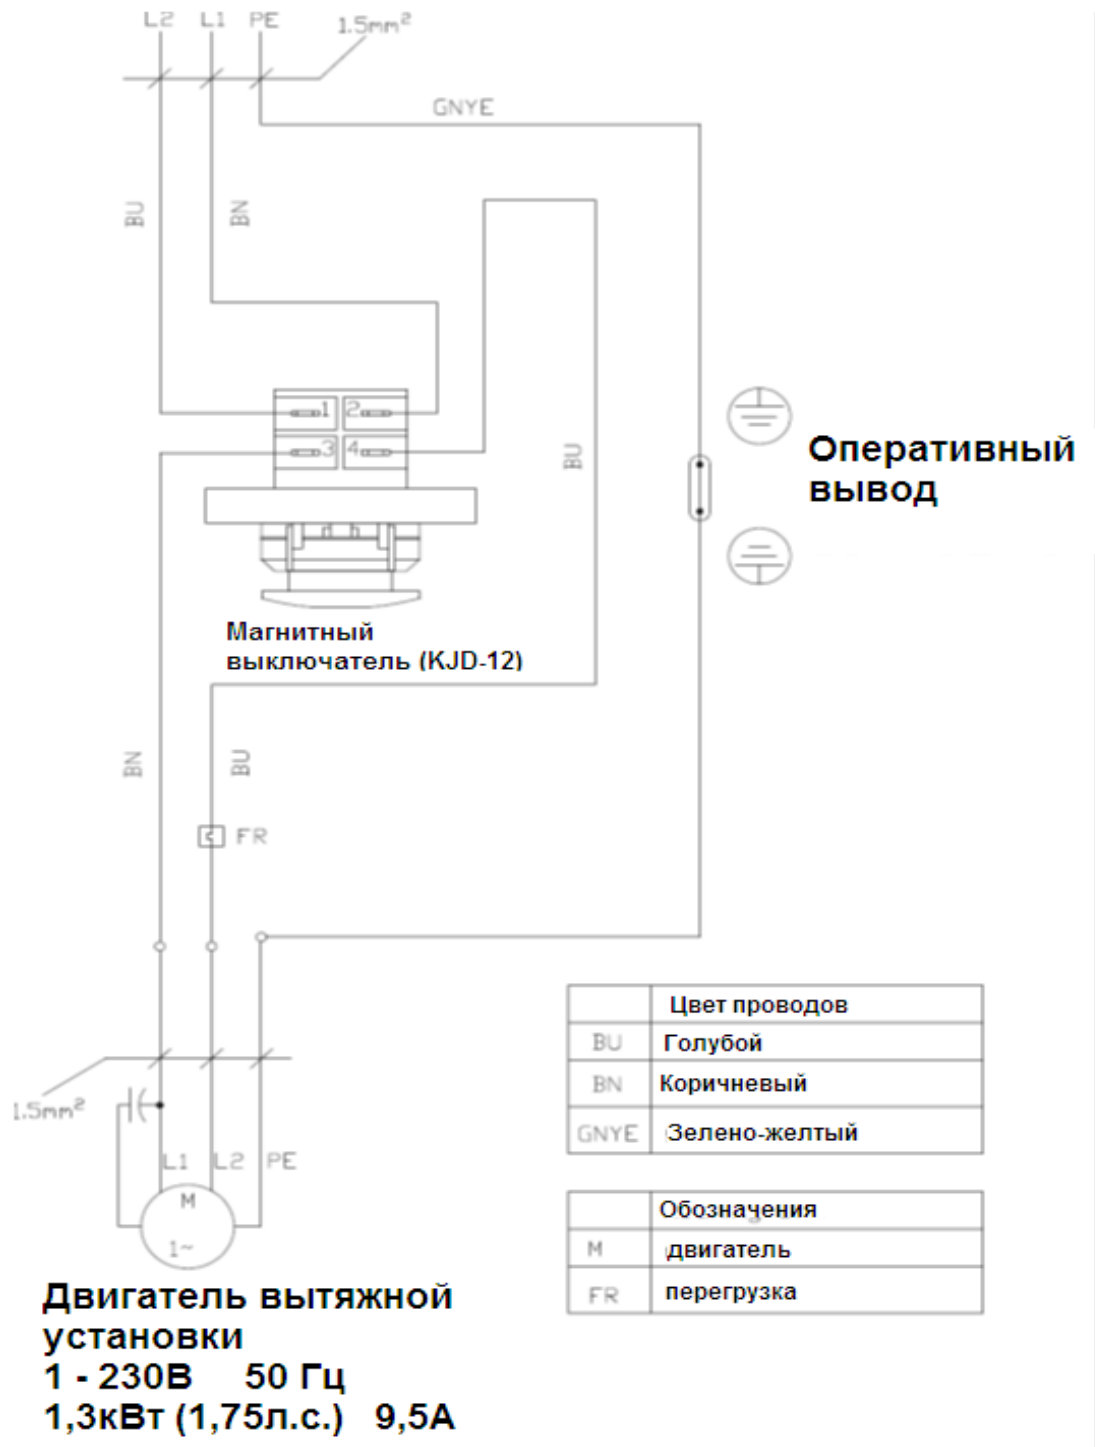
L2 L1 PE
$1.5mm^2$
GNYE
BU
BN
1 2
3 4
BU
Оперативный вывод
Магнитный выключатель (KJD-12)
BN
BU
FR
$1.5mm^2$
L1 L2 PE
M
1~

| | Цвет проводов |
|---|---|
| BU | Голубой |
| BN | Коричневый |
| GNYE | Зелено-желтый |

| | Обозначения |
|---|---|
| M | двигатель |
| FR | перегрузка |

Двигатель вытяжной установки
1 - 230В 50 Гц
1,3кВт (1,75л.с.) 9,5А